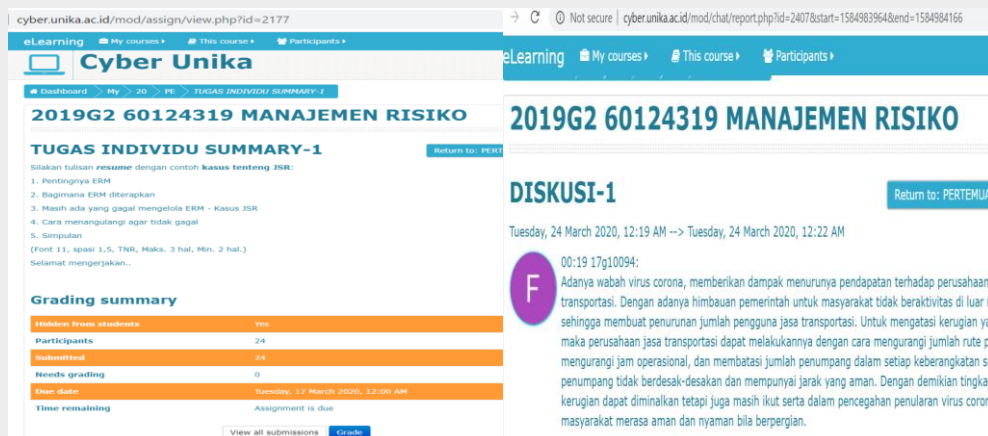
cyber.unika.ac.id/mod/assign/view.php?id=2177

eLearning My courses This course Participants

Cyber Unika

Dashboard My 20 PE TUGAS INDIVIDU SUMMARY-1

2019G2 60124319 MANAJEMEN RISIKO

TUGAS INDIVIDU SUMMARY-1

Return to: PERT

Silakan tulisan **resume** dengan contoh **kasus tenteng JSR**:

1. Pentingnya ERM
2. Bagimana ERM diterapkan
3. Masih ada yang gagal mengelola ERM – Kasus JSR
4. Cara menangulangi agar tidak gagal
5. Simpulan

(Font 11, spasi 1,5, TNR, Maks. 3 hal, Min. 2 hal.)

Selamat mengerjakan..

Grading summary

| | |
|---|---|
| Hidden from students | Yes |
| Participants | 24 |
| Submitted | 24 |
| Needs grading | 0 |
| Due date | Tuesday, 17 March 2020, 12:00 AM |
| Time remaining | Assignment is due |

View all submissions Grade

Not secure | cyber.unika.ac.id/mod/chat/report.php?id=2407&start=1584983964&end=1584984166

eLearning My courses This course Participants

2019G2 60124319 MANAJEMEN RISIKO

DISKUSI-1

Return to: PERTEMUA

Tuesday, 24 March 2020, 12:19 AM --> Tuesday, 24 March 2020, 12:22 AM

F

00:19 17g10094:
Adanya wabah virus corona, memberikan dampak menurunya pendapatan terhadap perusahaan transportasi. Dengan adanya himbauan pemerintah untuk masyarakat tidak beraktivitas di luar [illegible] sehingga membuat penurunan jumlah pengguna jasa transportasi. Untuk mengatasi kerugian ya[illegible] maka perusahaan jasa transportasi dapat melakukannya dengan cara mengurangi jumlah rute p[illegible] mengurangi jam operasional, dan membatasi jumlah penumpang dalam setiap keberangkatan s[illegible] penumpang tidak berdesak-desakan dan mempunyai jarak yang aman. Dengan demikian tingka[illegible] kerugian dapat diminalkan tetapi juga masih ikut serta dalam pencegahan penularan virus coron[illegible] masyarakat merasa aman dan nyaman bila berpergian.